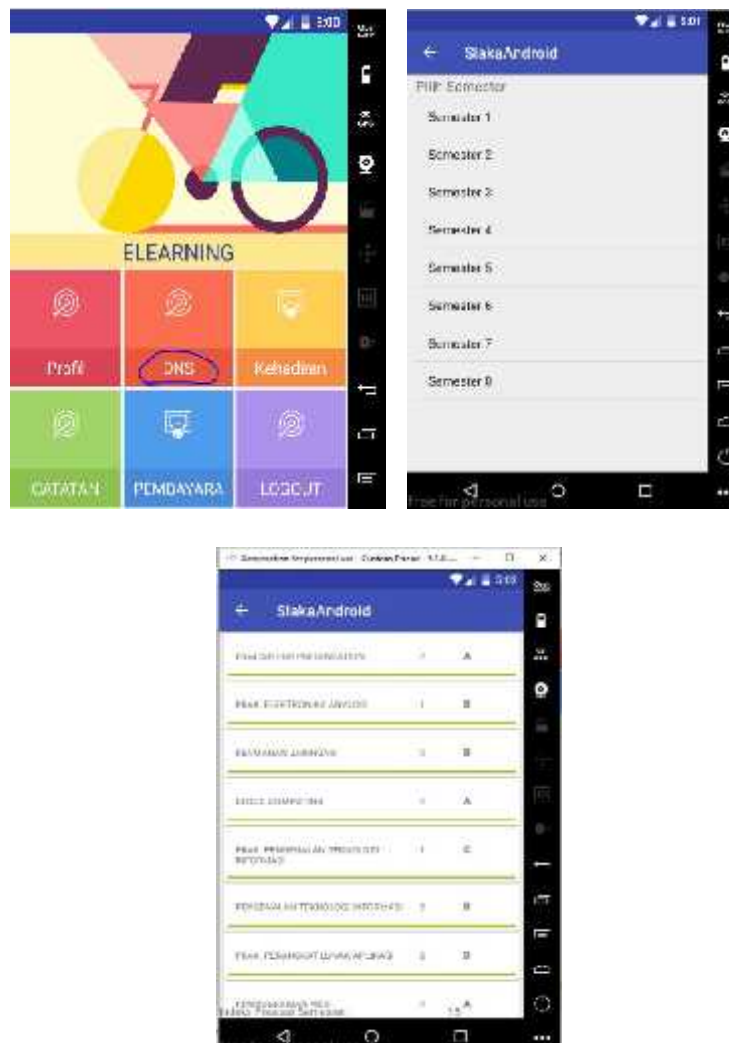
5:00

ELEARNING

Profil
DNS
Kehadiran
CATATAN
PEMBAYARA
LOGOUT

5:01

SiakaAndroid

Pilih Semester
Semester 1
Semester 2
Semester 3
Semester 4
Semester 5
Semester 6
Semester 7
Semester 8

free for personal use

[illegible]

5:00

SiakaAndroid

| | | |
|---|---|---|
| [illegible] | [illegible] | A |
| PRAK. ELEKTRONIKA ANALOG | 1 | B |
| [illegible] | 3 | B |
| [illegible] | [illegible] | A |
| PRAK. PENGENALAN TEKNOLOGI INFORMASI | 1 | C |
| PENGENALAN TEKNOLOGI INFORMASI | 3 | B |
| PRAK. PERANGKAT LUNAK APLIKASI | 1 | B |
| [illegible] | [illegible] | A |

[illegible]